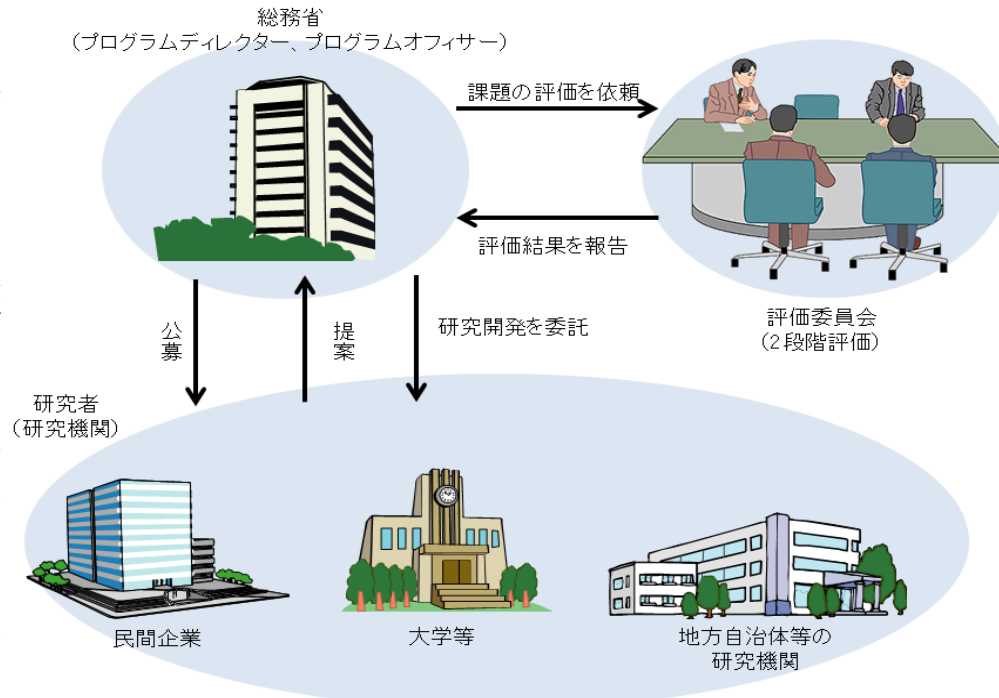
総務省
（プログラムディレクター、プログラムオフィサー）

課題の評価を依頼

評価結果を報告

評価委員会
（2段階評価）

公募

提案

研究開発を委託

研究者
（研究機関）

民間企業

大学等

地方自治体等の
研究機関